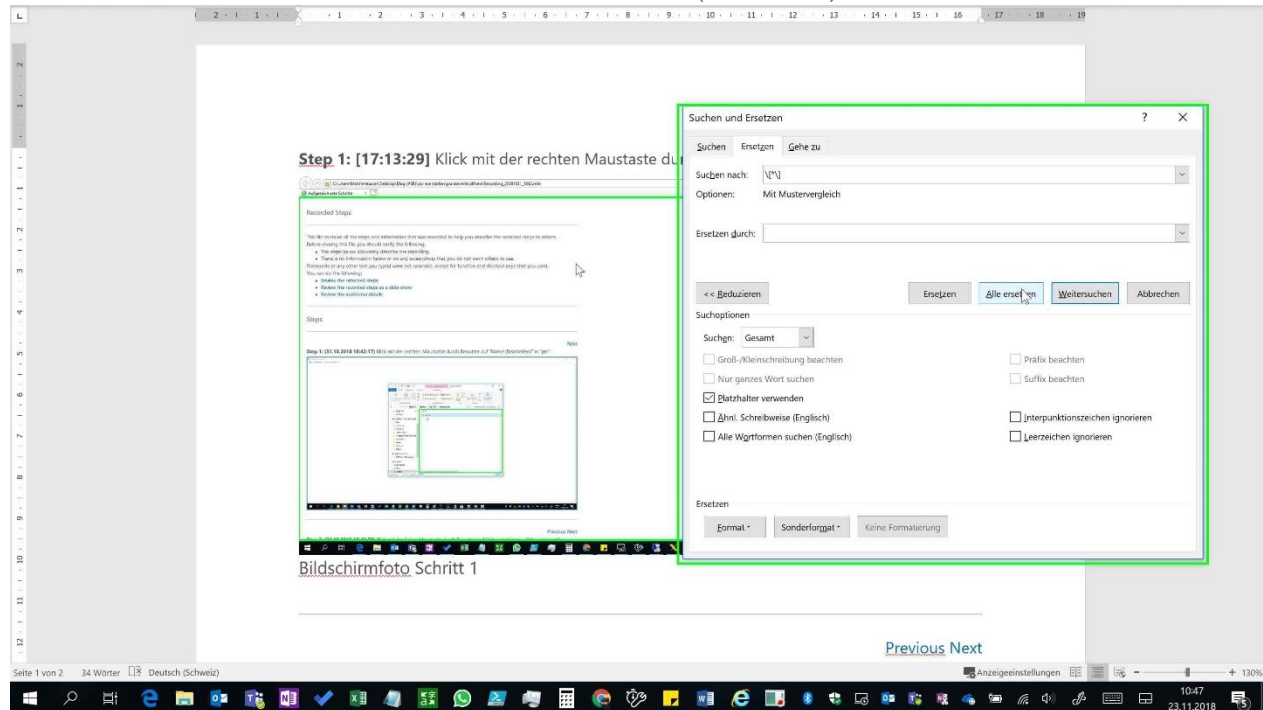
Step 1: [17:13:29] Klick mit der rechten Maustaste du

Recorded Steps

Steps

Step 1: (31.10.2018 16:42:17) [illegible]

Bildschirmfoto Schritt 1

Previous Next

Suchen und Ersetzen

?

Suchen Ersetzen Gehe zu

Suchen nach: \[*\]

Optionen: Mit Mustervergleich

Ersetzen durch:

<< Reduzieren

Ersetzen

Alle ersetzen

Weitersuchen

Abbrechen

Suchoptionen

Suchen: Gesamt

Groß-/Kleinschreibung beachten

Nur ganzes Wort suchen

Platzhalter verwenden

Ähnl. Schreibweise (Englisch)

Alle Wortformen suchen (Englisch)

Präfix beachten

Suffix beachten

Interpunktionszeichen ignorieren

Leerzeichen ignorieren

Ersetzen

Format

Sonderformat

Keine Formatierung

Seite 1 von 2 34 Wörter Deutsch (Schweiz)

Anzeigeeinstellungen

+ 130%

10:47
23.11.2018